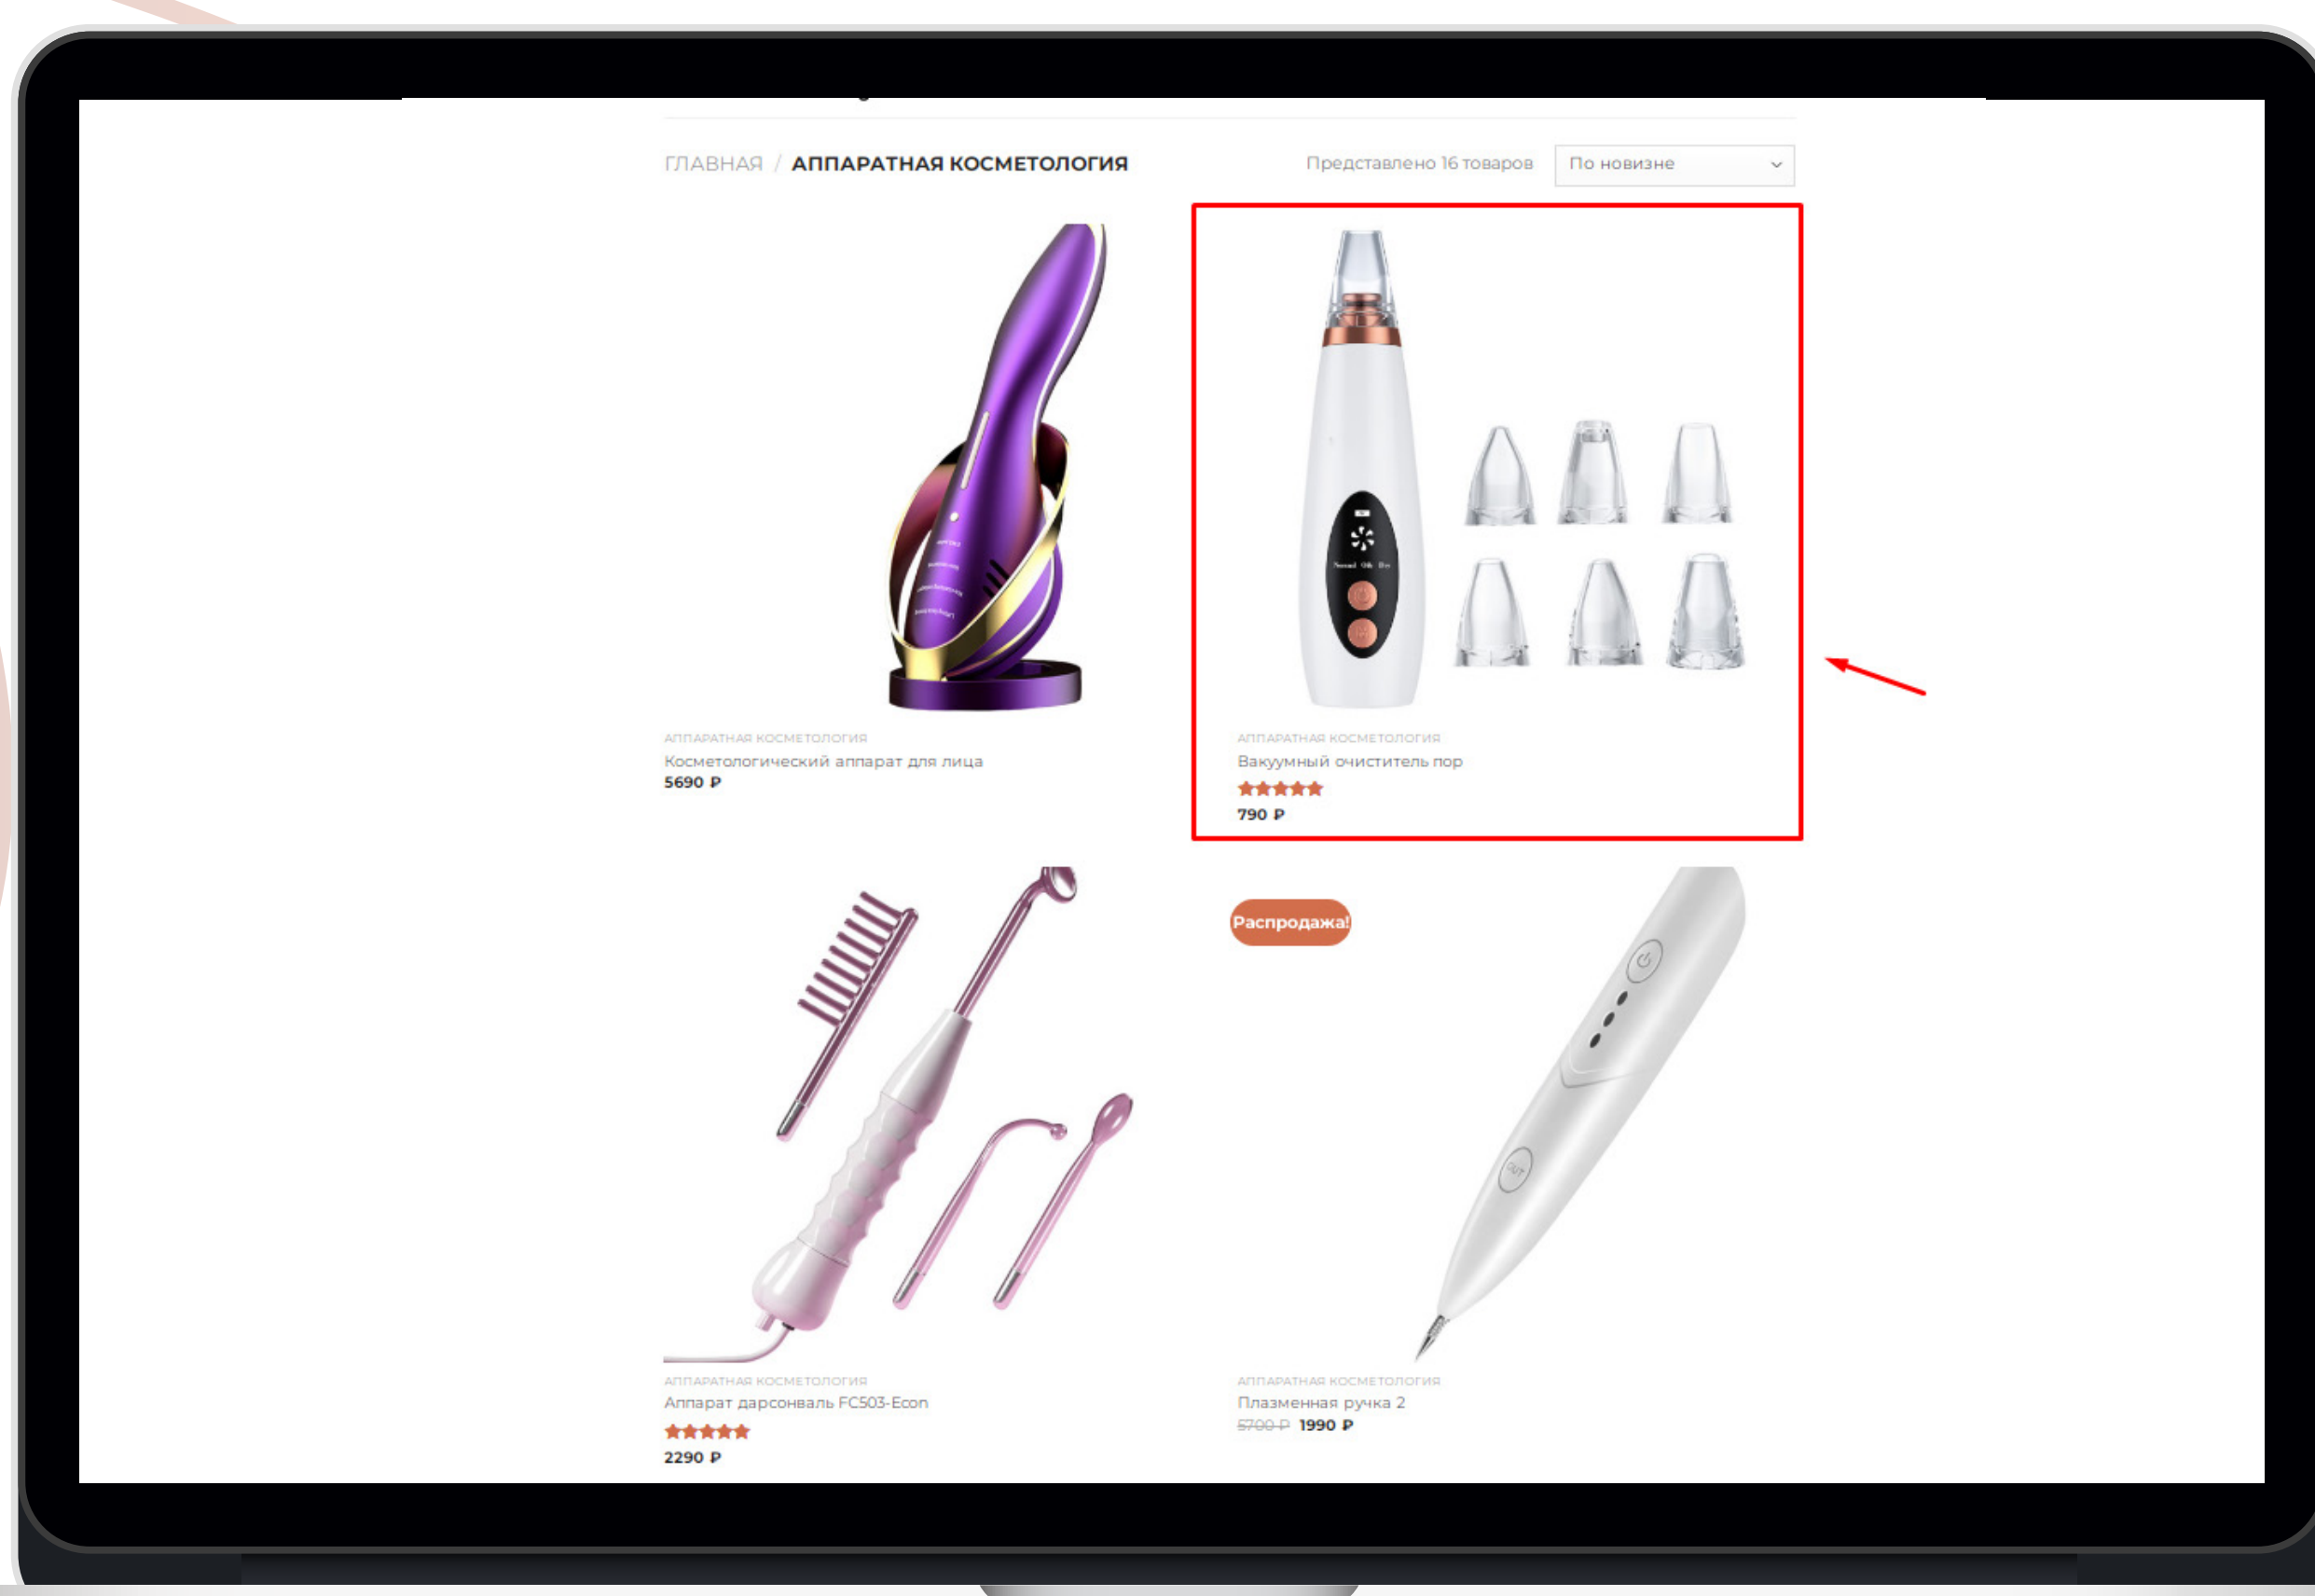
ГЛАВНАЯ / АППАРАТНАЯ КОСМЕТОЛОГИЯ

Представлено 16 товаров

По новизне

АППАРАТНАЯ КОСМЕТОЛОГИЯ
Косметологический аппарат для лица
5690 ₽

АППАРАТНАЯ КОСМЕТОЛОГИЯ
Вакуумный очиститель пор
790 ₽

Распродажа!

АППАРАТНАЯ КОСМЕТОЛОГИЯ
Аппарат дарсонваль FC503-Econ
2290 ₽

АППАРАТНАЯ КОСМЕТОЛОГИЯ
Плазменная ручка 2
5700 ₽ 1990 ₽